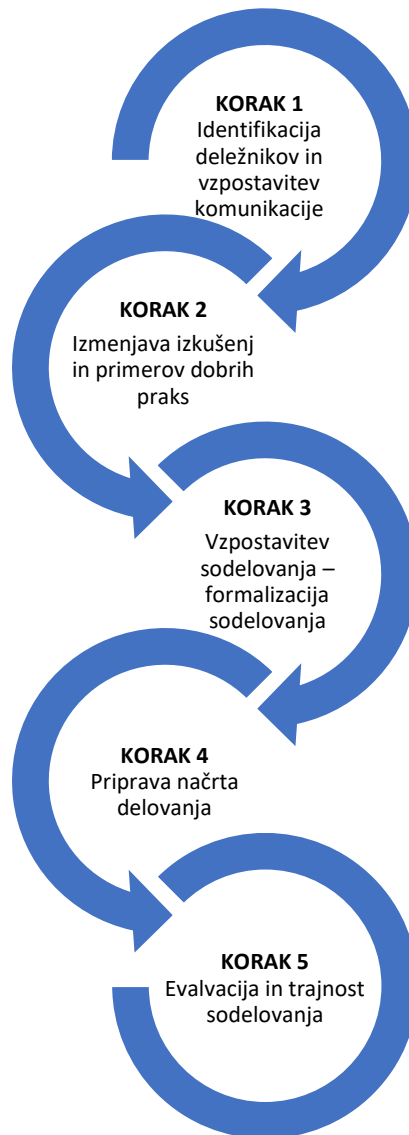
KORAK 1
Identifikacija deležnikov in vzpostavitev komunikacije

KORAK 2
Izmenjava izkušenj in primerov dobrih praks

KORAK 3
Vzpostavitev sodelovanja – formalizacija sodelovanja

KORAK 4
Priprava načrta delovanja

KORAK 5
Evalvacija in trajnost sodelovanja